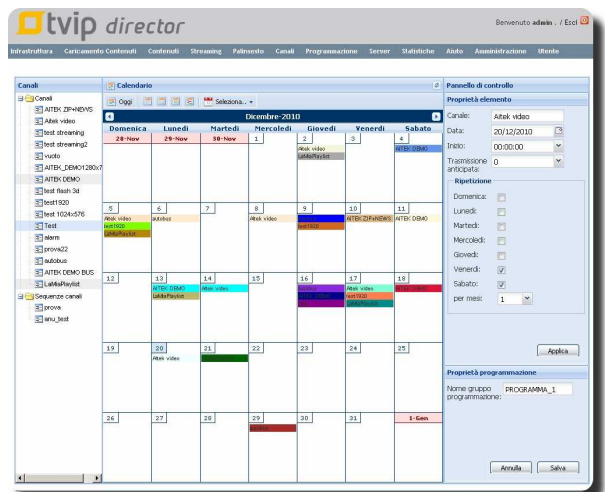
tvip director

Benvenuto admin . / Esci

Infrastruttura Caricamento Contenuti Contenuti Streaming Palinsesto Canali Programmazione Server Statistiche Aiuto Amministrazione Utente

Canali

Canali
AITEK ZIP+NEWS
Aitek video
test streaming
test streaming2
vuoto
AITEK_DEMO1280x7
AITEK DEMO
test flash 3d
test1920
test 1024x576
Test
alarm
prova22
autobus
AITEK DEMO BUS
LaMiaPlaylist
Sequenze canali
prova
anu_test

Calendario

Oggi Seleziona..

Dicembre-2010

| Domenica | Lunedì | Martedì | Mercoledì | Giovedì | Venerdì | Sabato |
|---|---|---|---|---|---|---|
| 28-Nov | 29-Nov | 30-Nov | 1 | 2 Aitek video LaMiaPlaylist | 3 | 4 AITEK DEMO |
| 5 Aitek video test1920 LaMiaPlaylist | 6 autobus | 7 | 8 Aitek video | 9 test1920 | 10 AITEK ZIP+NEWS | 11 AITEK DEMO |
| 12 | 13 AITEK DEMO LaMiaPlaylist | 14 Aitek video | 15 | 16 | 17 Aitek video test1920 | 18 |
| 19 | 20 Aitek video | 21 | 22 | 23 | 24 | 25 |
| 26 | 27 | 28 | 29 | 30 | 31 | 1-Gen |

Pannello di controllo

Proprietà elemento

Canale: Aitek video
Data: 20/12/2010
Inizio: 00:00:00
Trasmissione anticipata: 0

Ripetizione
Domenica:
Lunedì:
Martedì:
Mercoledì:
Giovedì:
Venerdì:
Sabato:
per mesi: 1

Applica

Proprietà programmazione

Nome gruppo programmazione: PROGRAMMA_1

Annulla Salva